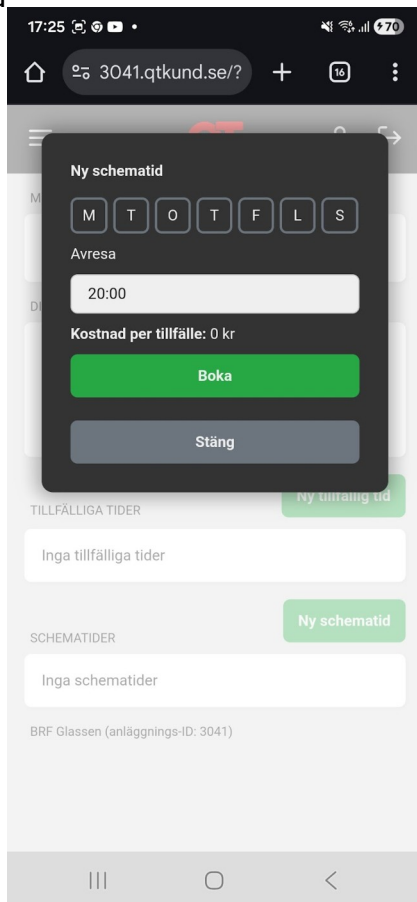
17:25
70
3041.qtkund.se/?
16

Ny schematid
M T O T F L S
Avresa
20:00
Kostnad per tillfälle: 0 kr
Boka
Stäng

Ny tillfällig tid
TILLFÄLLIGA TIDER
Inga tillfälliga tider

Ny schematid
SCHEMATIDER
Inga schematider

BRF Glassen (anläggnings-ID: 3041)